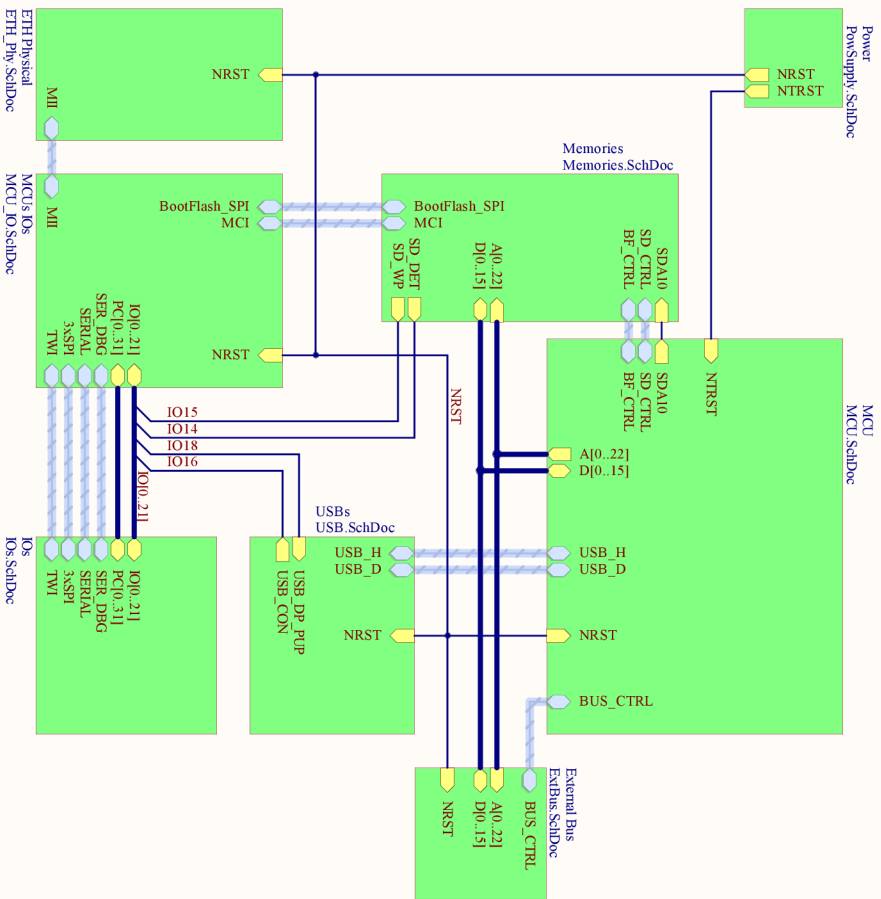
ETH Physical
ETH_Phy.SchDoc

NRST

MII

Power
PowSupply.SchDoc

NRST
NTRST

Memories
Memories.SchDoc

MCUs IOs
MCU_IO.SchDoc

MII

BootFlash_SPI
MCI

BootFlash_SPI
MCI

SD_WP
SD_DET
D[0..15]
A[0..22]
BF_CTRL
SD_CTRL
SDA10

NRST

TWI
3xSPI
SERIAL
SER_DBG
PC[0..31]
IO[0..21]

BF_CTRL
SD_CTRL
SDA10
NTRST

MCU
MCU.SchDoc

IO15
IO14
IO18
IO16

NRST

A[0..22]
D[0..15]

IO[0..21]

USBs
USB.SchDoc

IOs
IOs.SchDoc

TWI
3xSPI
SERIAL
SER_DBG
PC[0..31]
IO[0..21]

USB_CON
USB_DP_PUP

USB_H
USB_D

USB_H
USB_D

NRST

NRST

BUS_CTRL

NRST
D[0..15]
A[0..22]
BUS_CTRL

External Bus
ExtBus.SchDoc